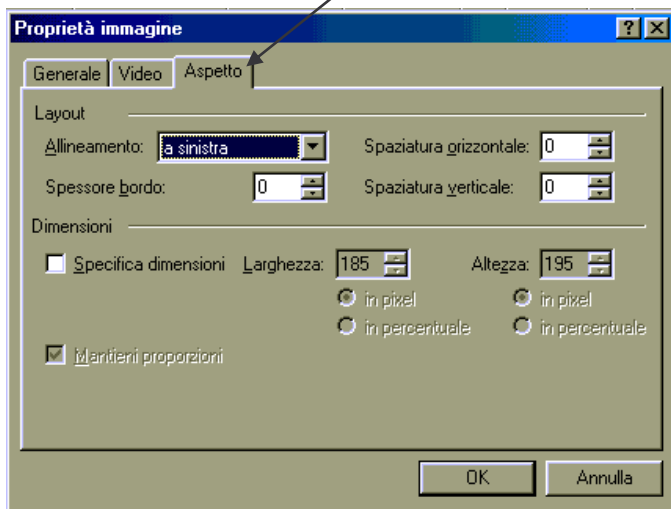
Proprietà immagine

?

X

Generale

Video

Aspetto

Layout

Allineamento: a sinistra

Spaziatura orizzontale: 0

Spessore bordo: 0

Spaziatura verticale: 0

Dimensioni

Specifica dimensioni

Larghezza: 185

Altezza: 195

in pixel

in percentuale

in pixel

in percentuale

Mantieni proporzioni

OK

Annulla